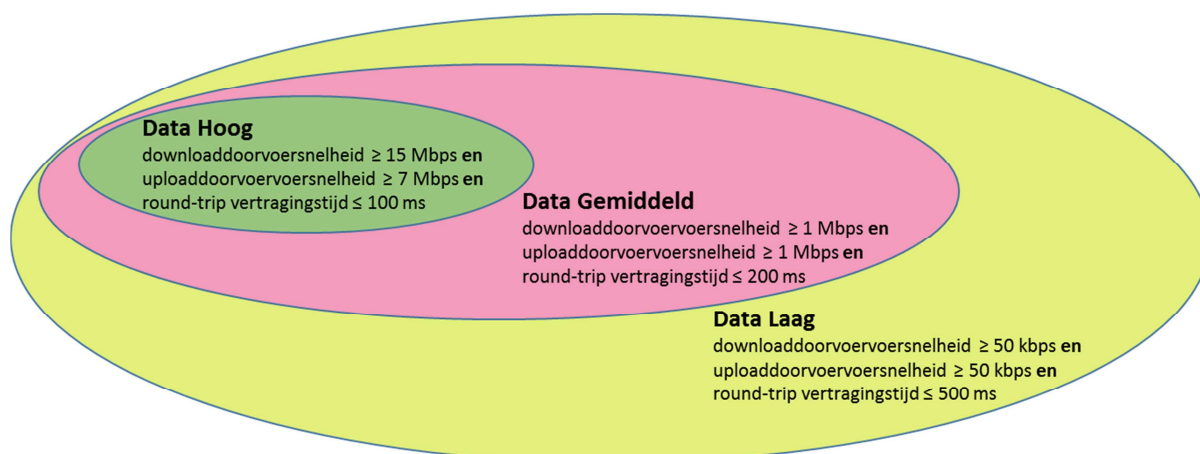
Data Hoog
downloaddoorvoervoersnelheid ≥ 15 Mbps **en**
uploaddoorvoervoersnelheid ≥ 7 Mbps **en**
round-trip vertragingstijd ≤ 100 ms

Data Gemiddeld
downloaddoorvoervoersnelheid ≥ 1 Mbps **en**
uploaddoorvoervoersnelheid ≥ 1 Mbps **en**
round-trip vertragingstijd ≤ 200 ms

Data Laag
downloaddoorvoervoersnelheid ≥ 50 kbps **en**
uploaddoorvoervoersnelheid ≥ 50 kbps **en**
round-trip vertragingstijd ≤ 500 ms